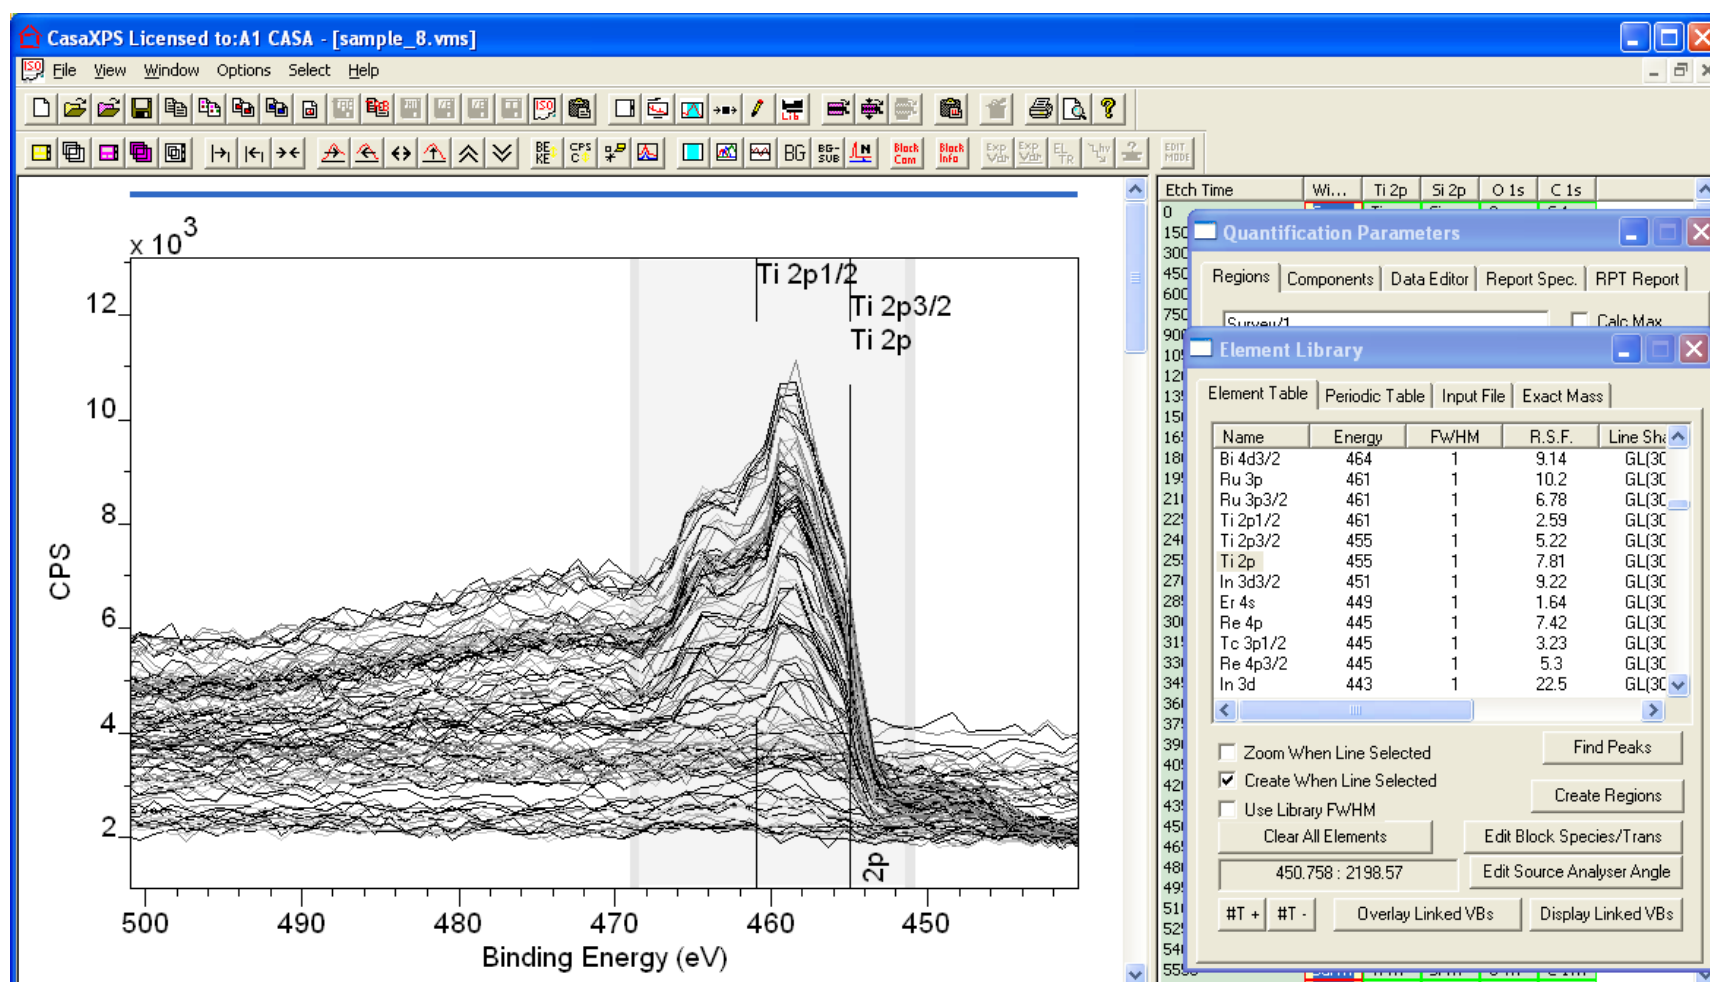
CasaXPS Licensed to:A1 CASA - [sample_8.vms]

File View Window Options Select Help

BE KE CPS BG BG SUB Black Com Black Info EXP EXP EL TR EDIT MODE

x $10^3$

12
10
8
6
4
2

CPS

Ti 2p1/2
Ti 2p3/2
Ti 2p
2p

500 490 480 470 460 450
Binding Energy (eV)

| Etch Time | Wi... | Ti 2p | Si 2p | O 1s | C 1s |
|---|---|---|---|---|---|

0
150
300
450
600
750
900

Quantification Parameters

Regions | Components | Data Editor | Report Spec. | RPT Report

Survey/1
Calc Max

Element Library

Element Table | Periodic Table | Input File | Exact Mass

| Name | Energy | FWHM | R.S.F. | Line Sha |
|---|---|---|---|---|
| Bi 4d3/2 | 464 | 1 | 9.14 | GL(30 |
| Ru 3p | 461 | 1 | 10.2 | GL(30 |
| Ru 3p3/2 | 461 | 1 | 6.78 | GL(30 |
| Ti 2p1/2 | 461 | 1 | 2.59 | GL(30 |
| Ti 2p3/2 | 455 | 1 | 5.22 | GL(30 |
| Ti 2p | 455 | 1 | 7.81 | GL(30 |
| In 3d3/2 | 451 | 1 | 9.22 | GL(30 |
| Er 4s | 449 | 1 | 1.64 | GL(30 |
| Re 4p | 445 | 1 | 7.42 | GL(30 |
| Tc 3p1/2 | 445 | 1 | 3.23 | GL(30 |
| Re 4p3/2 | 445 | 1 | 5.3 | GL(30 |
| In 3d | 443 | 1 | 22.5 | GL(30 |

Zoom When Line Selected
Find Peaks
Create When Line Selected
Create Regions
Use Library FWHM
Clear All Elements
Edit Block Species/Trans
450.758 : 2198.57
Edit Source Analyser Angle
#T + #T - Overlay Linked VBs Display Linked VBs

5500